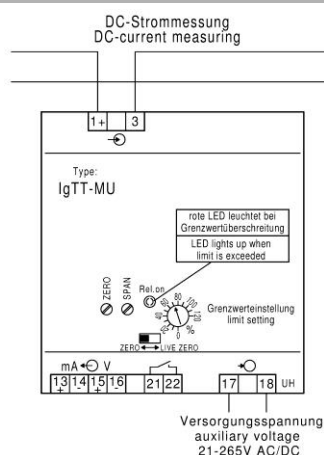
DC-Strommessung
DC-current measuring

1+ 3

Type:
IgTT-MU

rote LED leuchtet bei Grenzwertüberschreitung

LED lights up when limit is exceeded

ZERO
SPAN
Rel.on

0 20 40 60 80 100 120

Grenzwerteinstellung
limit setting

ZERO LIVE ZERO

mA V

13 14 15 16 21 22 17 18 UH

Versorgungsspannung
auxiliary voltage
21-265V AC/DC